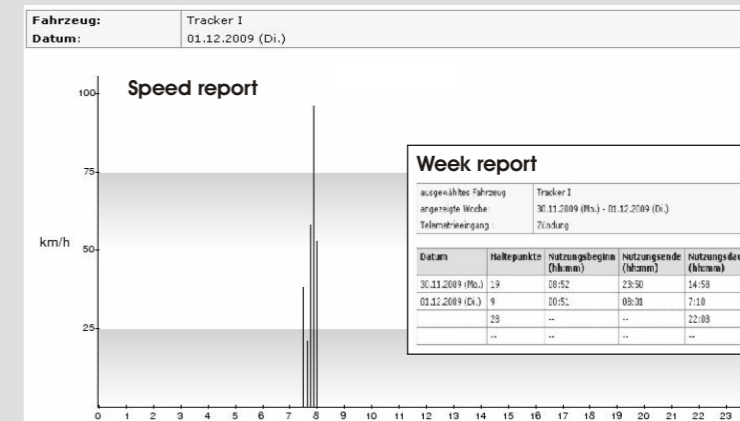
| Fahrzeug: | Tracker I |
|---|---|
| Datum: | 01.12.2009 (Di.) |

Speed report

100
75
km/h
50
25

0 1 2 3 4 5 6 7 8 9 10 11 12 13 14 15 16 17 18 19 20 21 22 23

Week report

| ausgewähltes Fahrzeug | Tracker I |
|---|---|
| angezeigte Woche | 30.11.2009 (Mo.) - 01.12.2009 (Di.) |
| Telemetrieeingang | Zündung |

| Datum | Haltepunkte | Nutzungsbeginn (hh:mm) | Nutzungsende (hh:mm) | Nutzungsdau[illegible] (hh:mm) |
|---|---|---|---|---|
| 30.11.2009 (Mo.) | 19 | 08:52 | 23:50 | 14:58 |
| 01.12.2009 (Di.) | 9 | 00:51 | 08:01 | 7:10 |
| | 28 | -- | -- | 22:08 |
| | -- | -- | -- | -- |